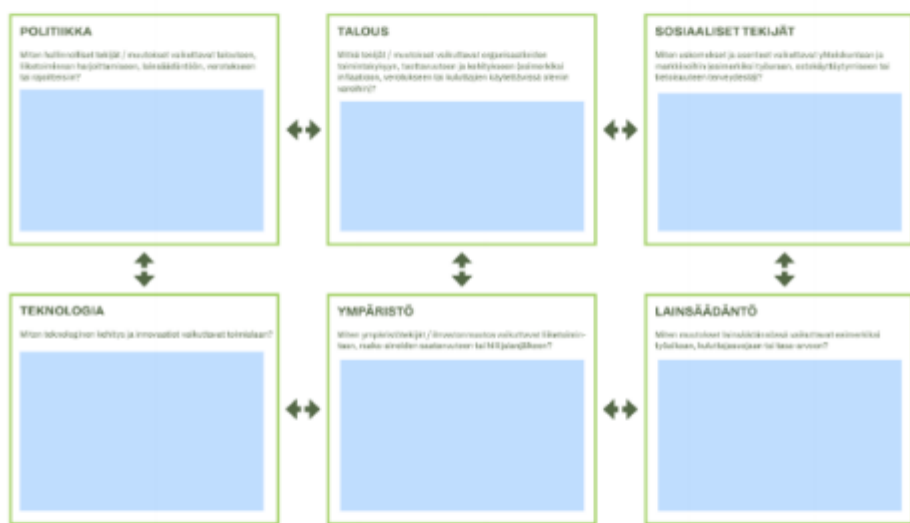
POLITIIKKA

Miten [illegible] tekijät / muutokset vaikuttavat talouteen, liiketoiminnan harjoittamiseen, lainsäädäntöön, verotukseen tai ripeytteen?

TALOUS

Mitkä tekijät / muutokset vaikuttavat organisaatioiden toimintakykyyn, tavoitteisiin ja kehitykseen (esimerkiksi inflaatioon, verotukseen tai kuluttajien käyttäytymiseen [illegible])?

SOSIAALISET TEKIJÄT

Miten asenteet ja arvot vaikuttavat yhteiskuntaan ja markkinoihin (esimerkiksi työvoimaan, ostokäyttäytymiseen tai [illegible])?

TEKNOLOGIA

Miten teknologinen kehitys ja innovaatiot vaikuttavat toimialaan?

YMPÄRISTÖ

Miten ympäristötekijät / ilmastonmuutos vaikuttavat liiketoimintaan, raaka-aineiden saatavuuteen tai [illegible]?

LAINSÄÄDÄNTÖ

Miten muutokset lainsäädännössä vaikuttavat esimerkiksi työelämään, kuluttajansuojaan tai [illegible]?